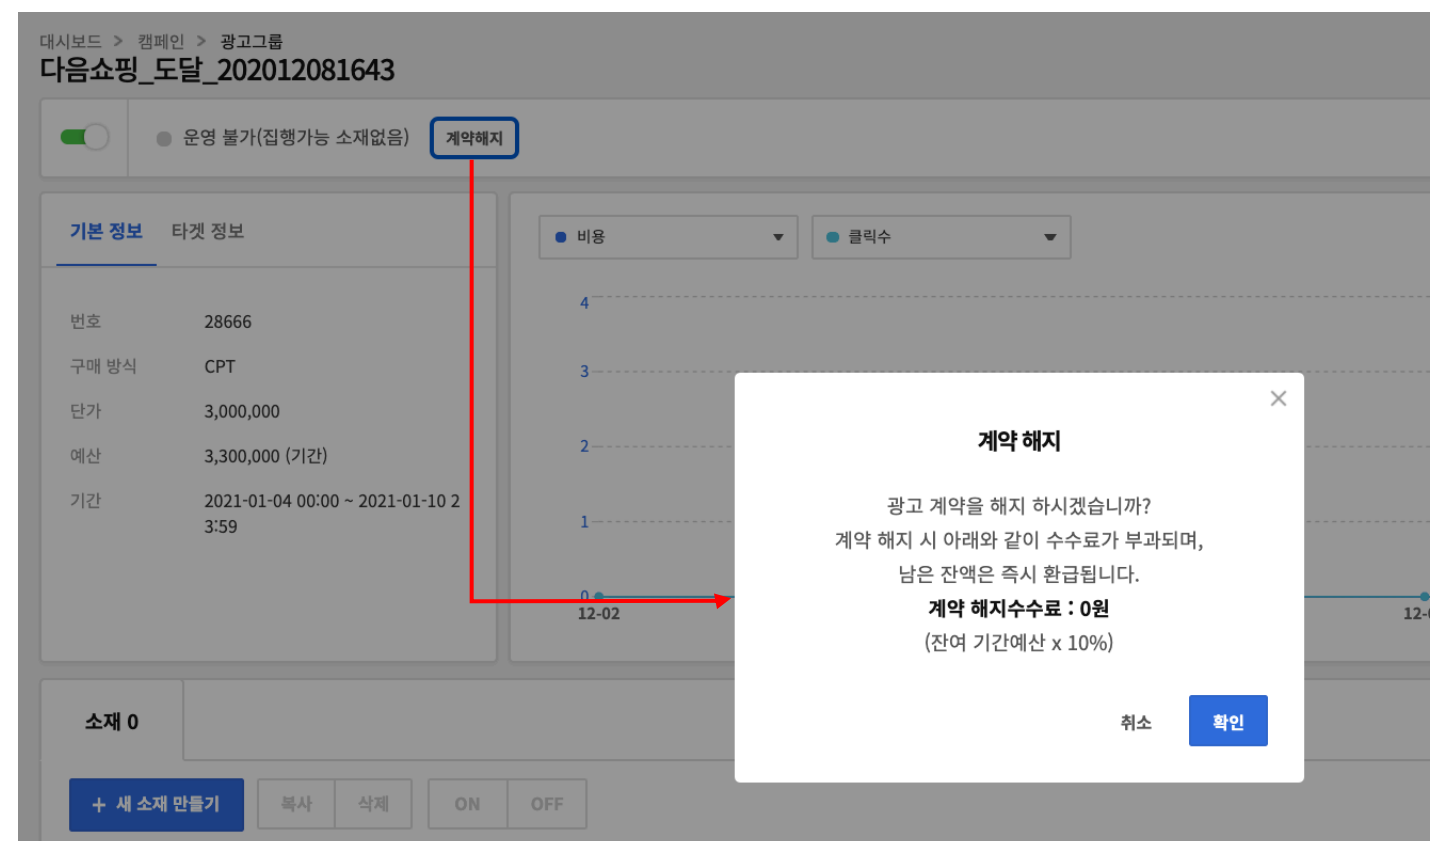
대시보드 > 캠페인 > 광고그룹

다음쇼핑_도달_202012081643

운영 불가(집행가능 소재없음) 계약해지

기본 정보 타겟 정보

| 번호 | 28666 |
|---|---|
| 구매 방식 | CPT |
| 단가 | 3,000,000 |
| 예산 | 3,300,000 (기간) |
| 기간 | 2021-01-04 00:00 ~ 2021-01-10 23:59 |

비용 클릭수

4
3
2
1
0
12-02
12-

계약 해지

광고 계약을 해지 하시겠습니까?
계약 해지 시 아래와 같이 수수료가 부과되며,
남은 잔액은 즉시 환급됩니다.
계약 해지수수료 : 0원
(잔여 기간예산 x 10%)

취소 확인

소재 0

+ 새 소재 만들기 복사 삭제 ON OFF